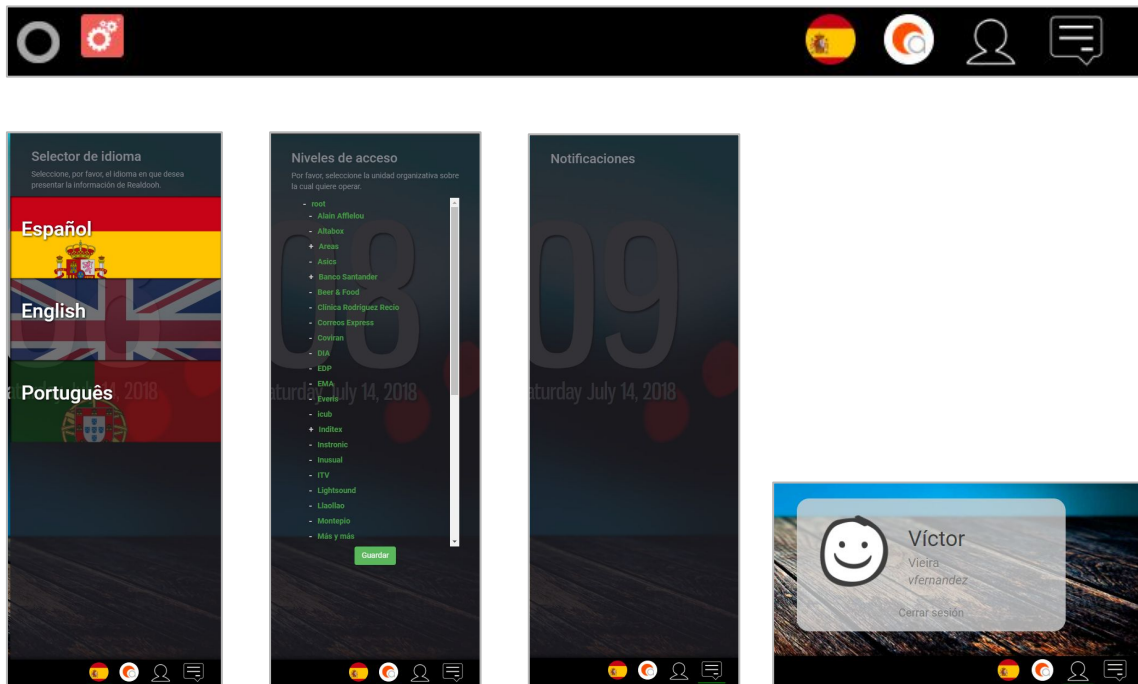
Selector de idioma

Seleccione, por favor, el idioma en que desea presentar la información de Realdooh.

Español

English

Português

Niveles de acceso

Por favor, seleccione la unidad organizativa sobre la cual quiere operar.

- root
- Alain Afflelou
- Altabox
+ Areas
- Asics
+ Banco Santander
- Beer & Food
- Clínica Rodríguez Recio
- Correos Express
- Coviran
- DIA
- EDP
- EMA
- Everis
- Icub
+ Inditex
- Instronic
- Inusual
- ITV
- Lightsound
- Llaollao
- Montepio
- Más y más

Guardar

Notificaciones

08 09

aturday, July 14, 2018

aturday July 14, 2018

, 2018

Víctor
Vieira
vfernandez

Cerrar sesión